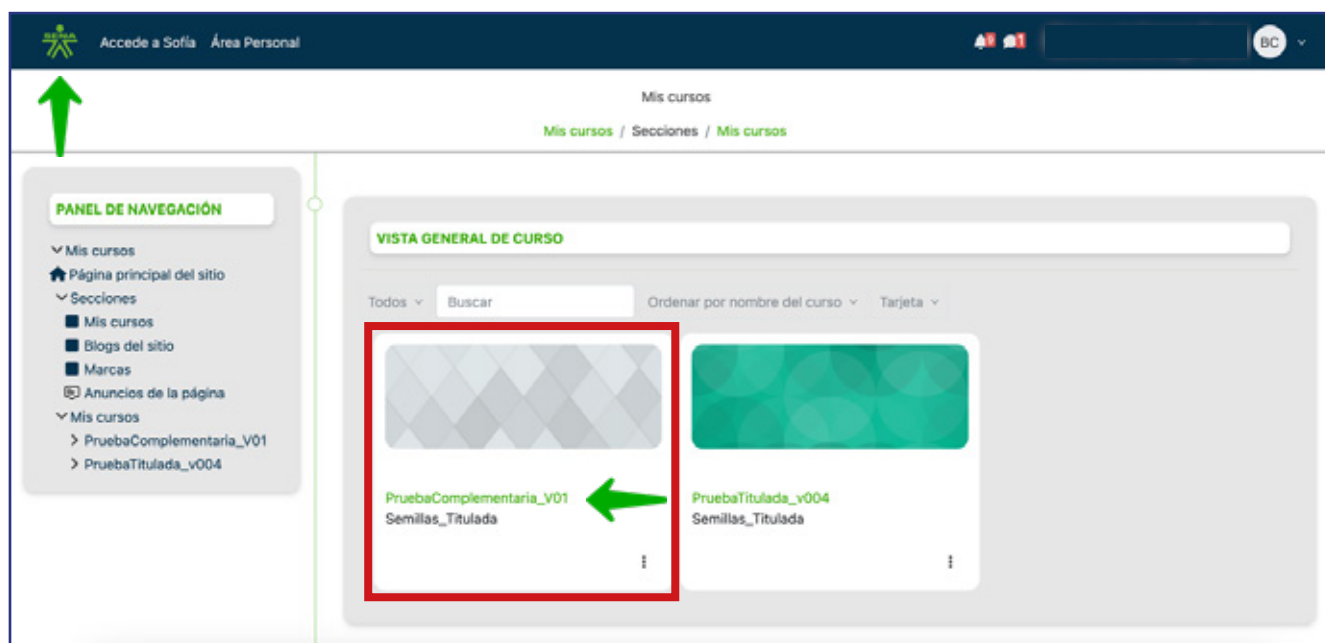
SENA Accede a Sofía Área Personal

1 1

BC

Mis cursos

Mis cursos / Secciones / Mis cursos

PANEL DE NAVEGACIÓN

Mis cursos
Página principal del sitio
Secciones
Mis cursos
Blogs del sitio
Marcas
Anuncios de la página
Mis cursos
PruebaComplementaria_V01
PruebaTitulada_v004

VISTA GENERAL DE CURSO

Todos
Buscar
Ordenar por nombre del curso
Tarjeta

PruebaComplementaria_V01
Semillas_Titulada

PruebaTitulada_v004
Semillas_Titulada